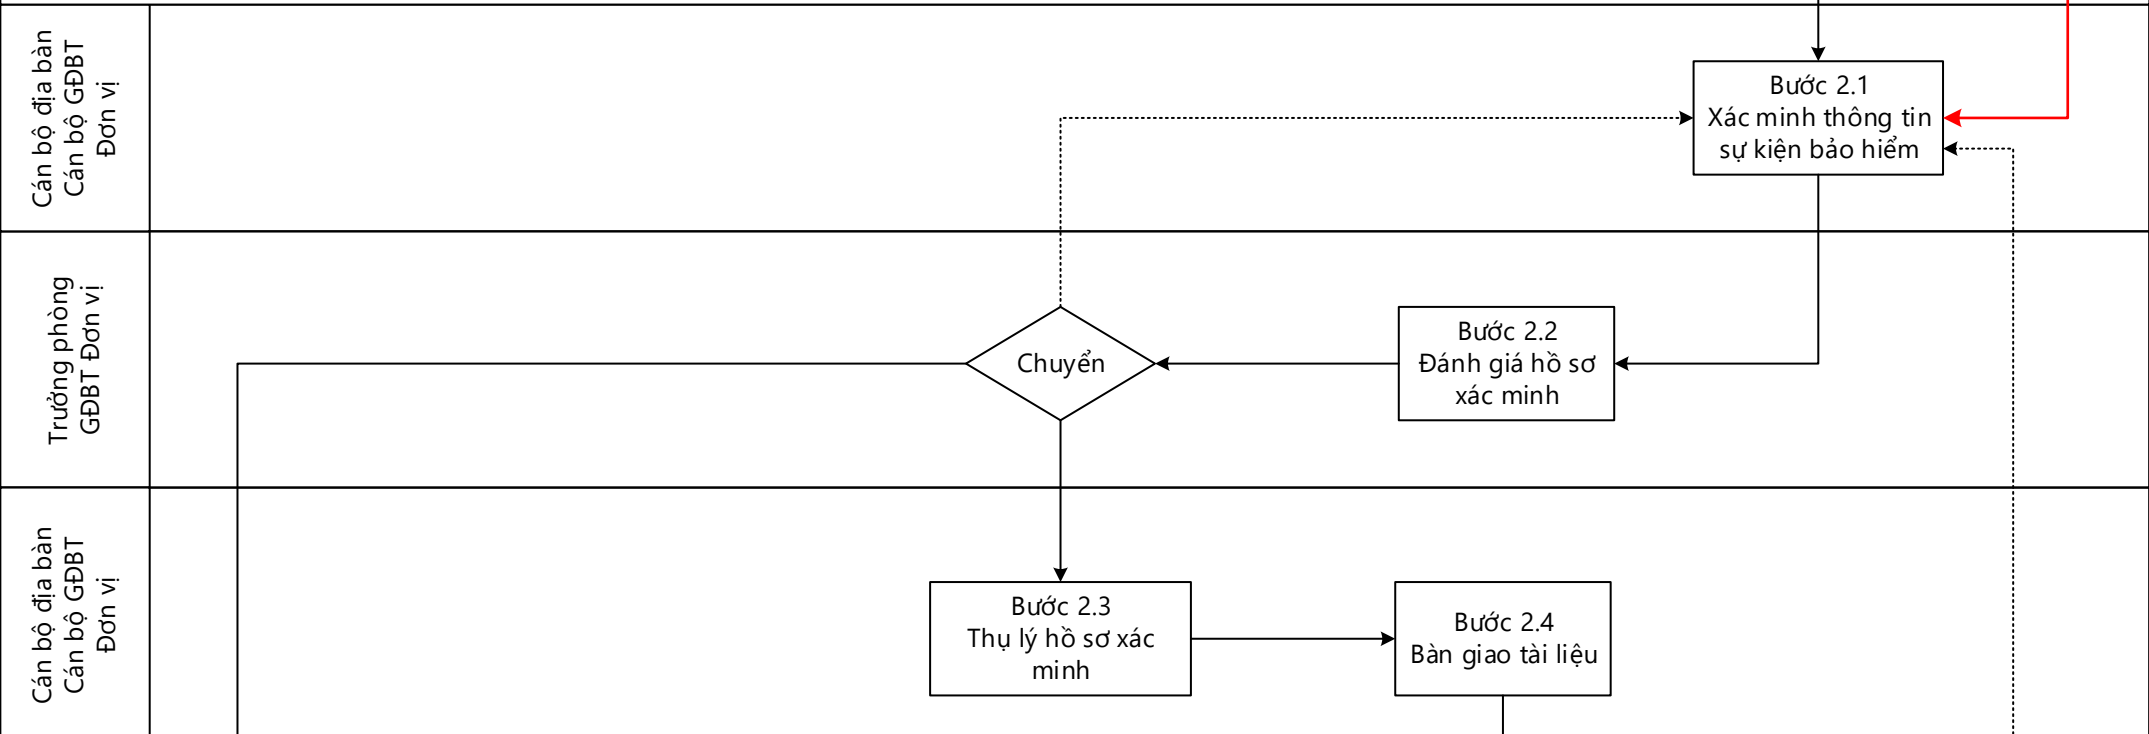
Cán bộ địa bàn
Cán bộ GĐBT
Đơn vị

Bước 2.1
Xác minh thông tin sự kiện bảo hiểm

Trưởng phòng GĐBT Đơn vị

Chuyển

Bước 2.2
Đánh giá hồ sơ xác minh

Cán bộ địa bàn
Cán bộ GĐBT
Đơn vị

Bước 2.3
Thụ lý hồ sơ xác minh

Bước 2.4
Bàn giao tài liệu